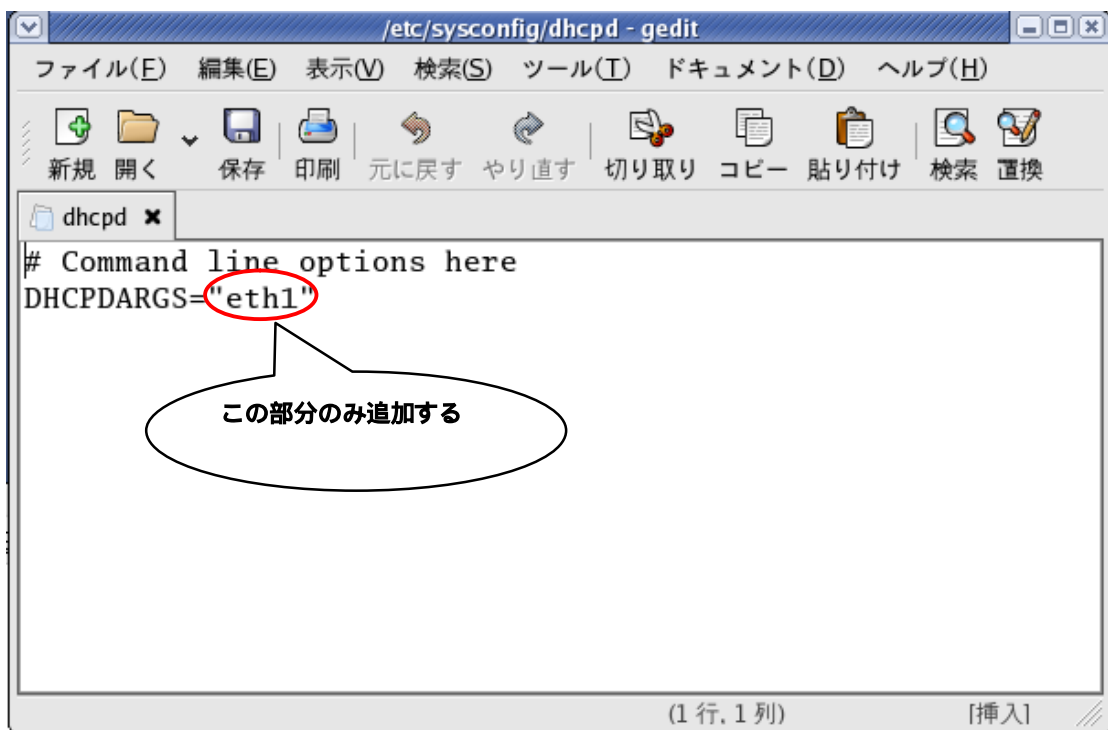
/etc/sysconfig/dhcpd - gedit

ファイル(F) 編集(E) 表示(V) 検索(S) ツール(T) ドキュメント(D) ヘルプ(H)

新規 開く 保存 印刷 元に戻す やり直す 切り取り コピー 貼り付け 検索 置換

dhcpd

# Command line options here
DHCPDARGS="eth1"

この部分のみ追加する

(1 行, 1 列) [挿入]